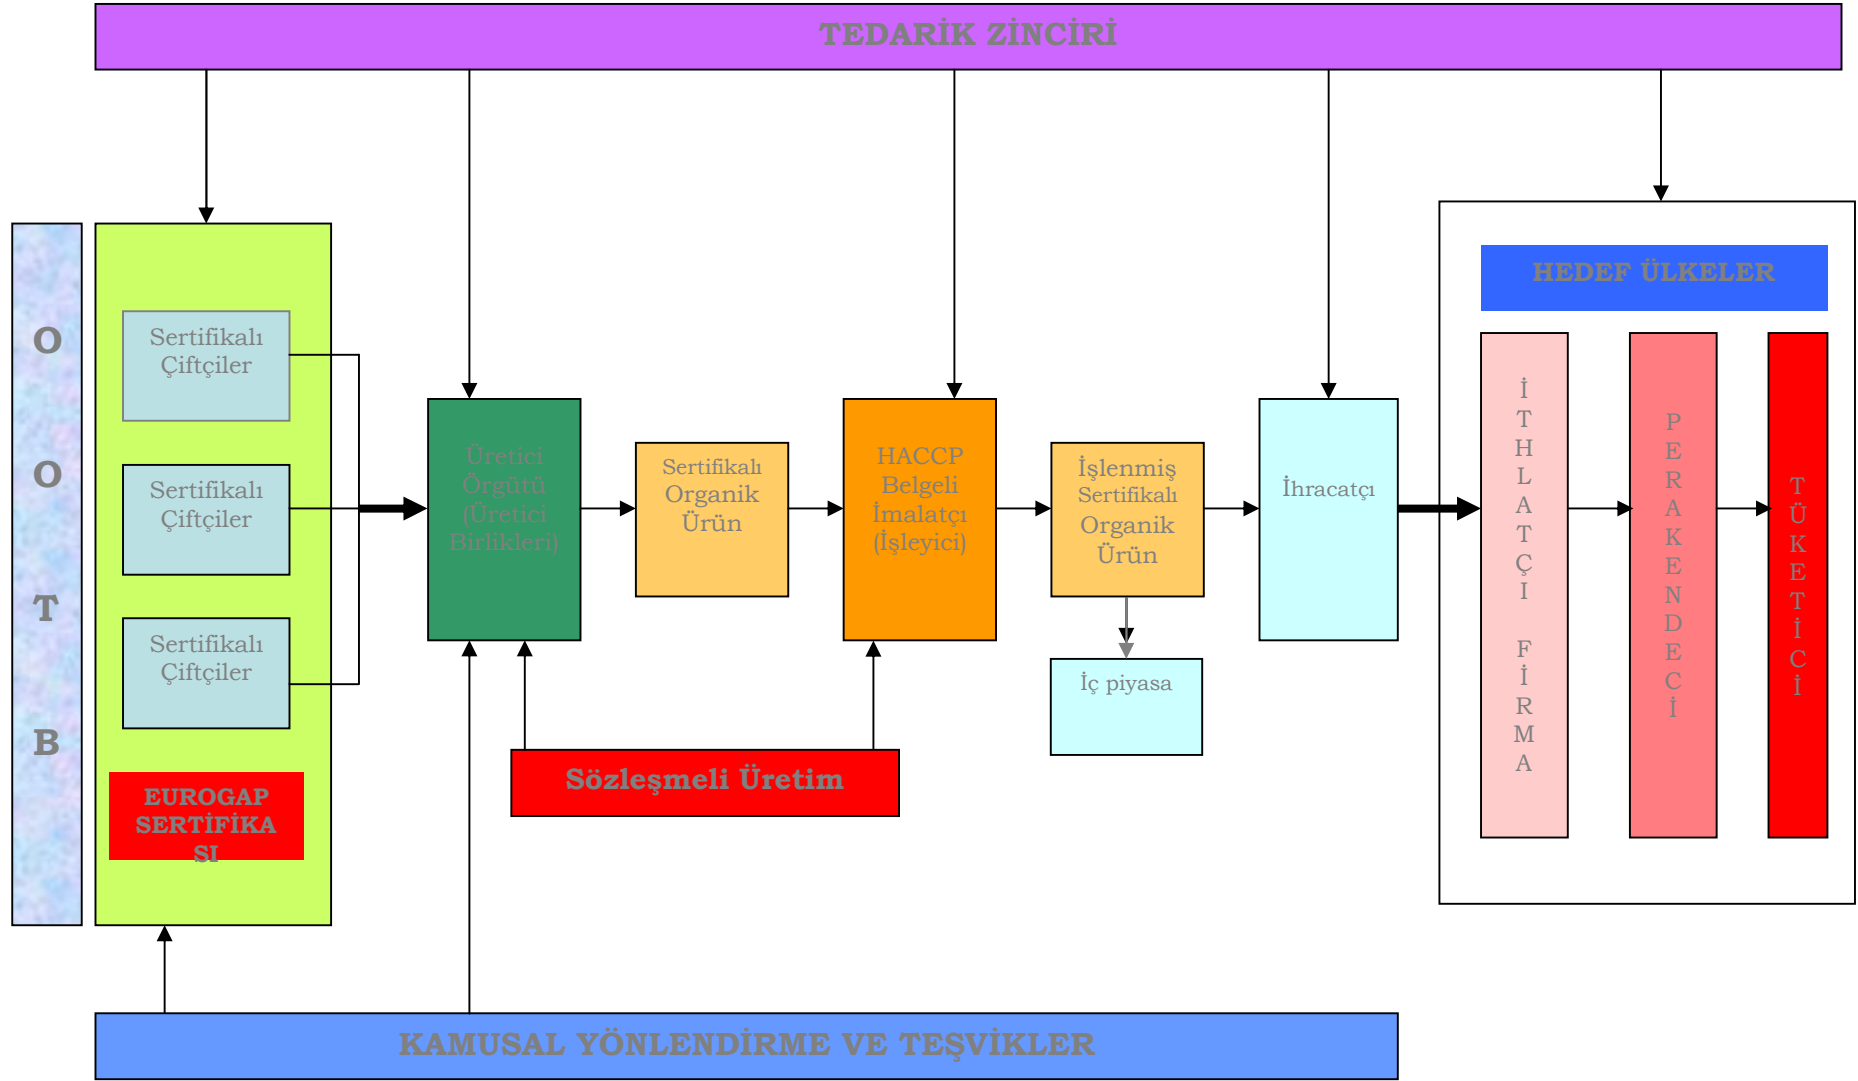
TEDARİK ZİNCİRİ

O
O
T
B

Sertifikalı Çiftçiler

Sertifikalı Çiftçiler

Sertifikalı Çiftçiler

EUROGAP SERTİFİKASI

Üretici Örgütü (Üretici Birlikleri)

Sertifikalı Organik Ürün

HACCP Belgeli İmalatçı (İşleyici)

İşlenmiş Sertifikalı Organik Ürün

İç piyasa

İhracatçı

Sözleşmeli Üretim

HEDEF ÜLKELER

İTHALATÇI FİRMA

PERAKENDECİ

TÜKETİCİ

KAMUSAL YÖNLENDİRME VE TEŞVİKLER